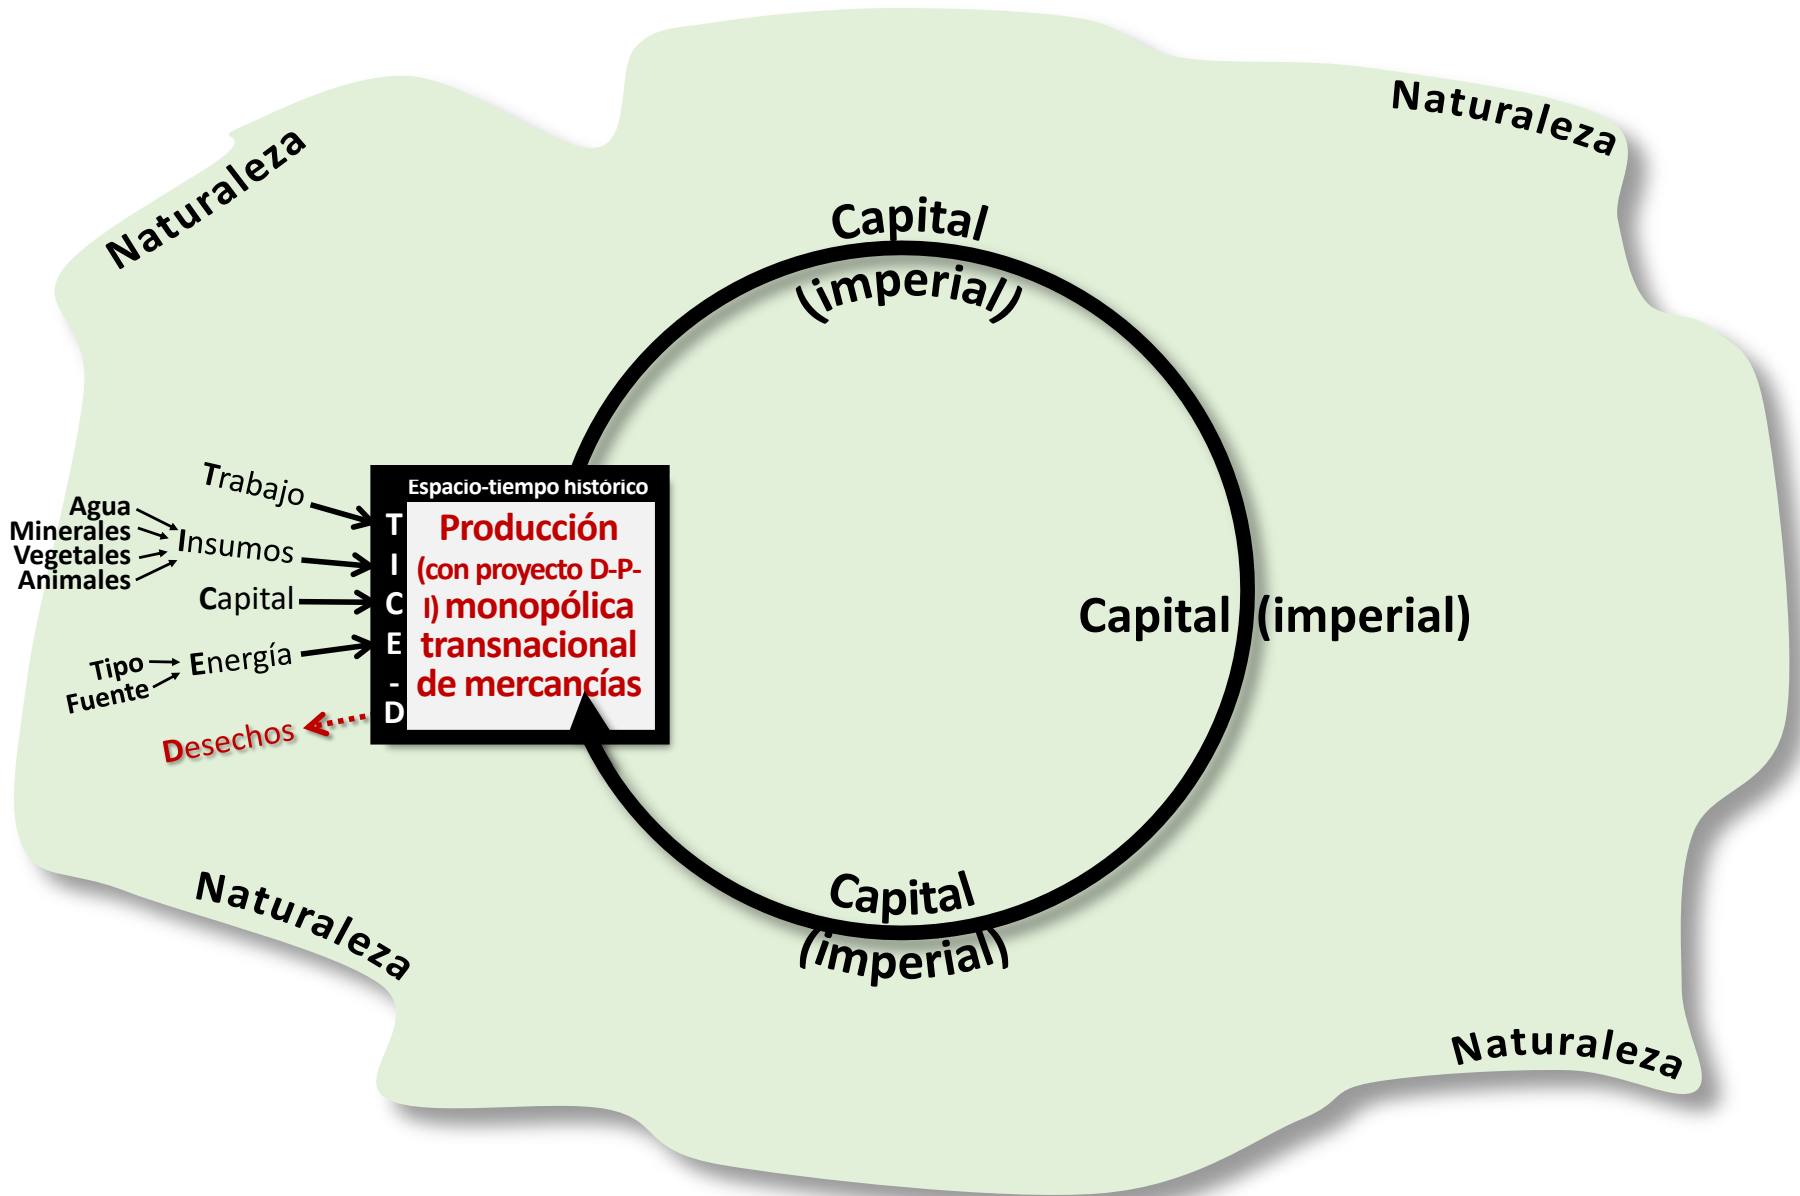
Naturaleza

Naturaleza

Capital (imperial)

Trabajo

Agua
Minerales
Vegetales
Animales

Insumos

Capital

Tipo
Fuente

Energía

Desechos

Espacio-tiempo histórico

T
I
C
E
-
D

Producción (con proyecto D-P-I) monopólica transnacional de mercancías

Capital (imperial)

Capital (imperial)

Naturaleza

Naturaleza